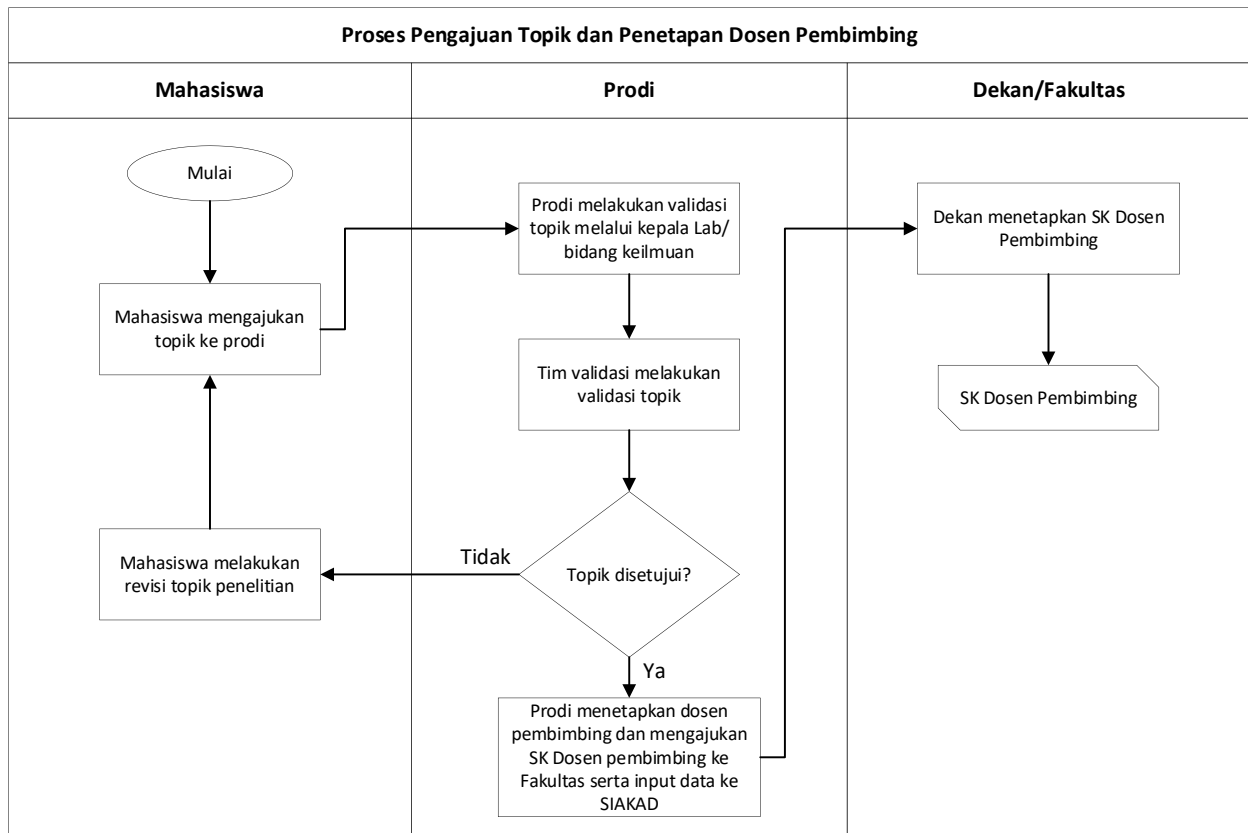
Proses Pengajuan Topik dan Penetapan Dosen Pembimbing

Mahasiswa

Prodi

Dekan/Fakultas

Mulai

Mahasiswa mengajukan topik ke prodi

Mahasiswa melakukan revisi topik penelitian

Prodi melakukan validasi topik melalui kepala Lab/ bidang keilmuan

Tim validasi melakukan validasi topik

Topik disetujui?

Tidak

Ya

Prodi menetapkan dosen pembimbing dan mengajukan SK Dosen pembimbing ke Fakultas serta input data ke SIAKAD

Dekan menetapkan SK Dosen Pembimbing

SK Dosen Pembimbing